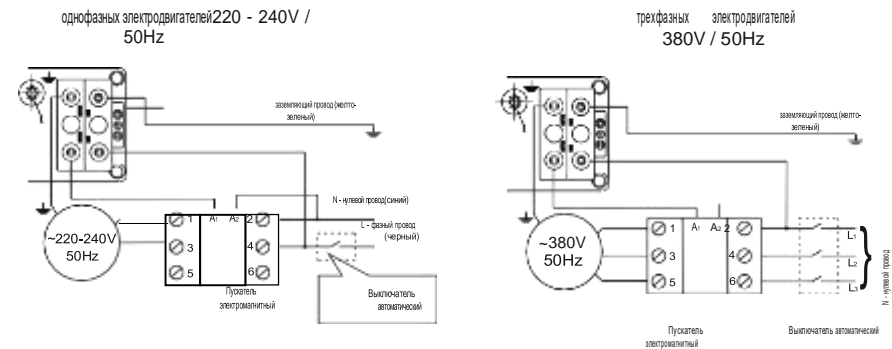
однофазных электродвигателей220 - 240V / 50Hz

заземляющий провод (желто-зеленый)

N - нулевой провод(синий)

L - фазный провод (черный)

1
3
5
A1
A2
2
4
6

~220-240V
50Hz

Пускатель электромагнитный

Выключатель автоматический

трехфазных электродвигателей
380V / 50Hz

заземляющий провод (желто-зеленый)

1
3
5
A1
A2
2
4
6

~380V
50Hz

L1
L2
L3

N - нулевой провод

Пускатель электромагнитный

Выключатель автоматический